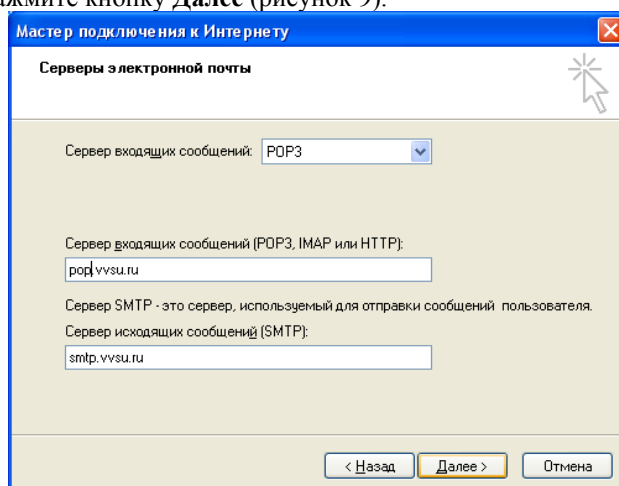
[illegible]жмите кнопку **Далее** (рисунок 9).

Мастер подключения к Интернету

Серверы электронной почты

Сервер входящих сообщений: POP3

Сервер входящих сообщений (POP3, IMAP или HTTP):

pop.vvsu.ru

Сервер SMTP - это сервер, используемый для отправки сообщений пользователя.

Сервер исходящих сообщений (SMTP):

smtp.vvsu.ru

< Назад | Далее > | Отмена